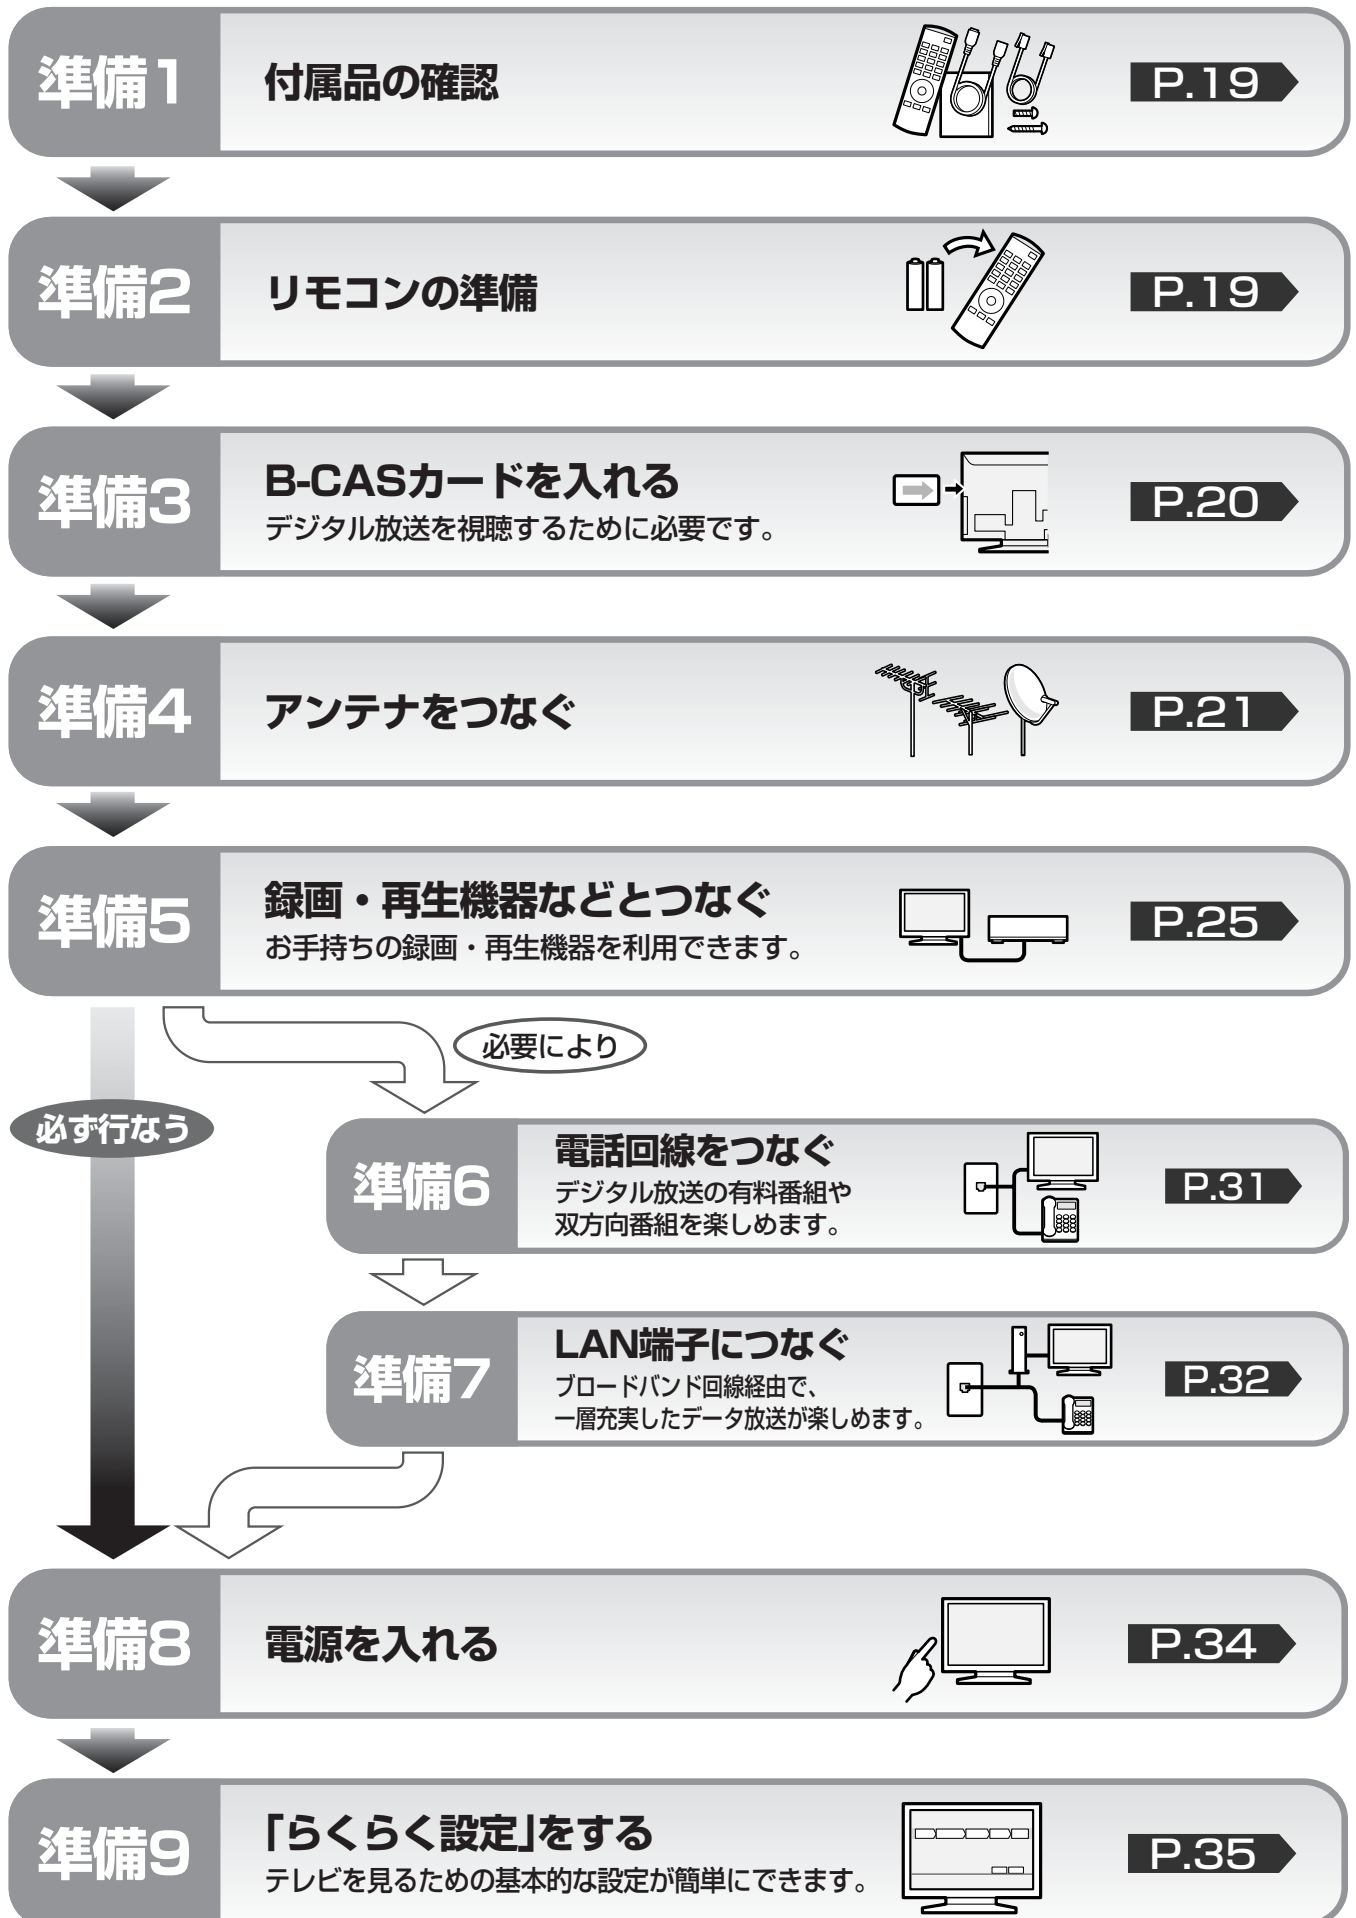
準備1
付属品の確認
P.19

準備2
リモコンの準備
P.19

準備3
B-CASカードを入れる
デジタル放送を視聴するために必要です。
P.20

準備4
アンテナをつなぐ
P.21

準備5
録画・再生機器などとつなぐ
お手持ちの録画・再生機器を利用できます。
P.25

必要により

必ず行なう

準備6
電話回線をつなぐ
デジタル放送の有料番組や双方向番組を楽しめます。
P.31

準備7
LAN端子につなぐ
ブロードバンド回線経由で、一層充実したデータ放送が楽しめます。
P.32

準備8
電源を入れる
P.34

準備9
「らくらく設定」をする
テレビを見るための基本的な設定が簡単にできます。
P.35